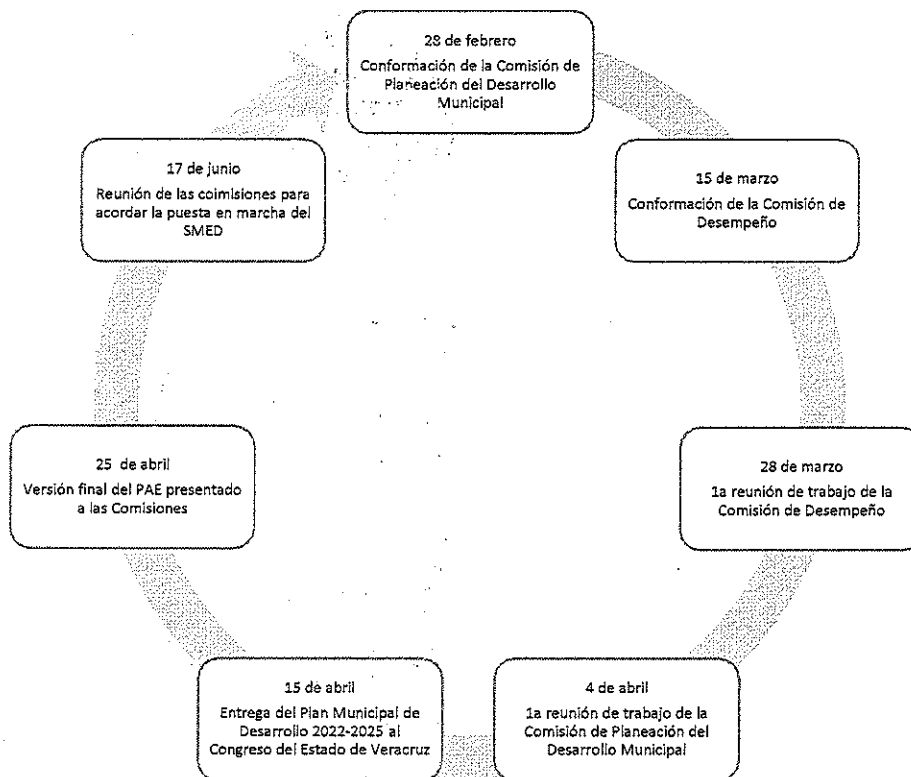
28 de febrero
Conformación de la Comisión de Planeación del Desarrollo Municipal

15 de marzo
Conformación de la Comisión de Desempeño

28 de marzo
1a reunión de trabajo de la Comisión de Desempeño

4 de abril
1a reunión de trabajo de la Comisión de Planeación del Desarrollo Municipal

15 de abril
Entrega del Plan Municipal de Desarrollo 2022-2025 al Congreso del Estado de Veracruz

25 de abril
Versión final del PAE presentado a las Comisiones

17 de junio
Reunión de las coimisiones para acordar la puesta en marcha del SMED